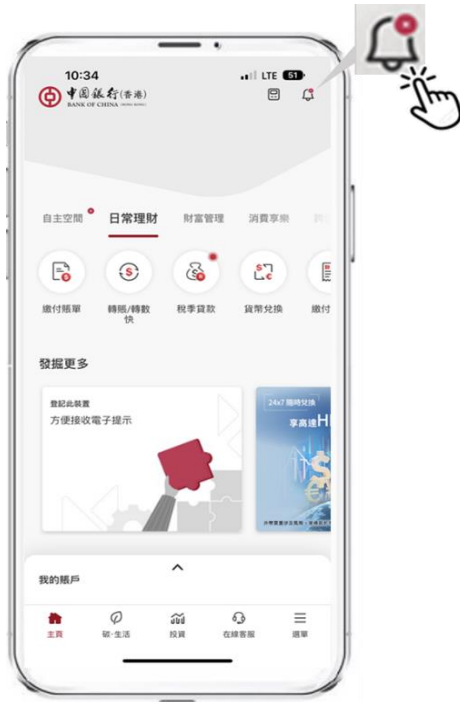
10:34
LTE 51
中國銀行(香港)
BANK OF CHINA (HONG KONG)

自主空間 日常理財 財富管理 消費享樂

繳付賬單 轉賬/轉數快 稅季貸款 貨幣兌換 繳付

發掘更多

登記此裝置
方便接收電子提示

24x7 隨時兌換
享高速H

我的賬戶

主頁 簡·生活 投資 在線客服 選單